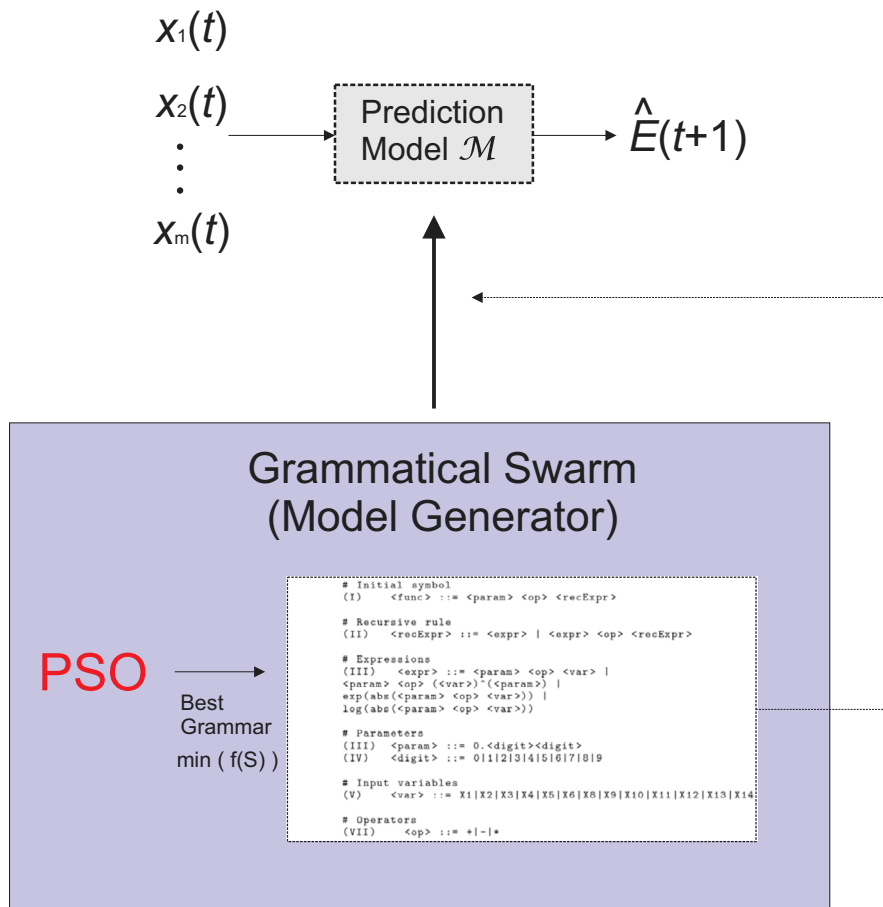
$x_1(t)$

$x_2(t)$

$\vdots$

$x_m(t)$

Prediction Model $\mathcal{M}$

$\hat{E}(t+1)$

Grammatical Swarm (Model Generator)

PSO

Best Grammar

min ( f(S) )

# Initial symbol
(I) <func> ::= <param> <op> <recExpr>

# Recursive rule
(II) <recExpr> ::= <expr> | <expr> <op> <recExpr>

# Expressions
(III) <expr> ::= <param> <op> <var> |
<param> <op> (<var>)^(<param>) |
exp(abs(<param> <op> <var>)) |
log(abs(<param> <op> <var>))

# Parameters
(III) <param> ::= 0.<digit><digit>
(IV) <digit> ::= 0|1|2|3|4|5|6|7|8|9

# Input variables
(V) <var> ::= X1|X2|X3|X4|X5|X6|X8|X9|X10|X11|X12|X13|X14

# Operators
(VII) <op> ::= +|-|*